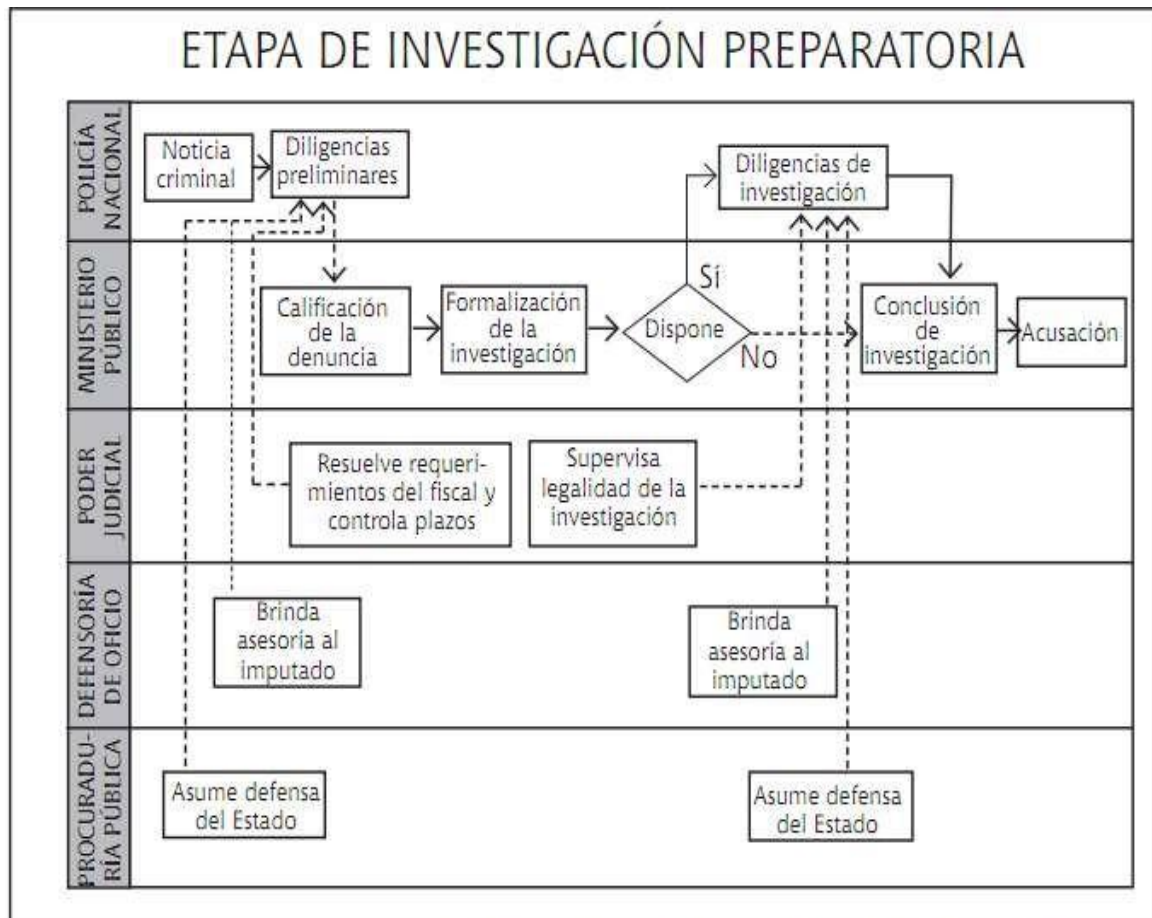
ETAPA DE INVESTIGACIÓN PREPARATORIA

POLICÍA NACIONAL

Noticia criminal

Diligencias preliminares

Diligencias de investigación

MINISTERIO PÚBLICO

Calificación de la denuncia

Formalización de la investigación

Dispone

Sí

No

Conclusión de investigación

Acusación

PODER JUDICIAL

Resuelve requerimientos del fiscal y controla plazos

Supervisa legalidad de la investigación

DEFENSORÍA DE OFICIO

Brinda asesoría al imputado

Brinda asesoría al imputado

PROCURADURÍA PÚBLICA

Asume defensa del Estado

Asume defensa del Estado